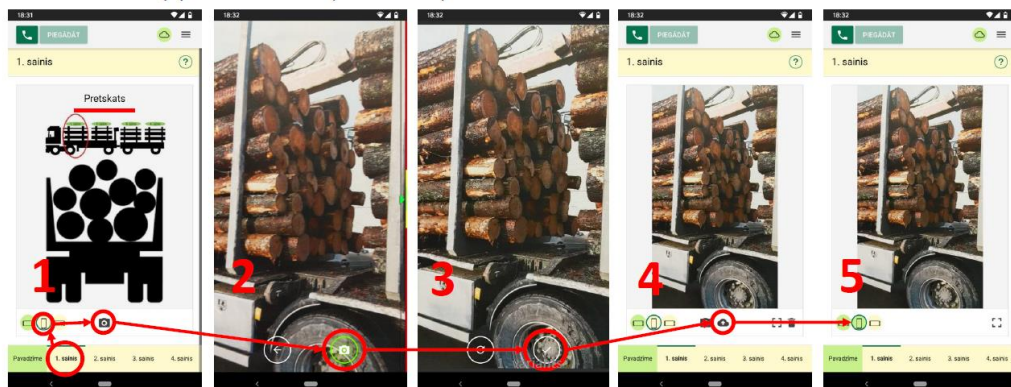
18:31

PIEGĀDĀT

1. sainis

Pretskats

1

Pavadzīme 1. sainis 2. sainis 3. sainis 4. sainis

18:32

2

18:32

3

18:32

PIEGĀDĀT

1. sainis

4

Pavadzīme 1. sainis 2. sainis 3. sainis 4. sainis

18:32

PIEGĀDĀT

1. sainis

5

Pavadzīme 1. sainis 2. sainis 3. sainis 4. sainis